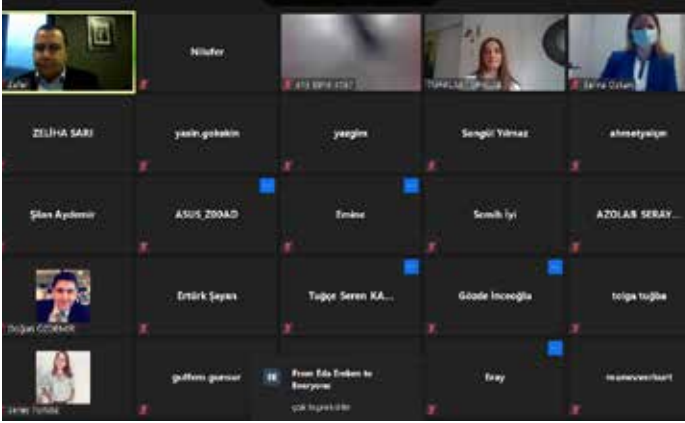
Zafer

Nilufer

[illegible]

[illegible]

Zerina Özkan

ZELİHA SARI

yasin.gokekin

yaegim

Songül Yılmaz

ahmetyalçın

Şilan Aydemir

ASUS_Z00AD

Emine

Semih İyi

AZOLAB SERAY...

Doğan ÖZDEMİR

Ertürk Şeyma

Tuğçe Seren KA...

Gözde İnceoğlu

tolga tuğba

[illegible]

gulfems guesser

From Eda Erdem to Everyone:

çok teşekkürler

Eray

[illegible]